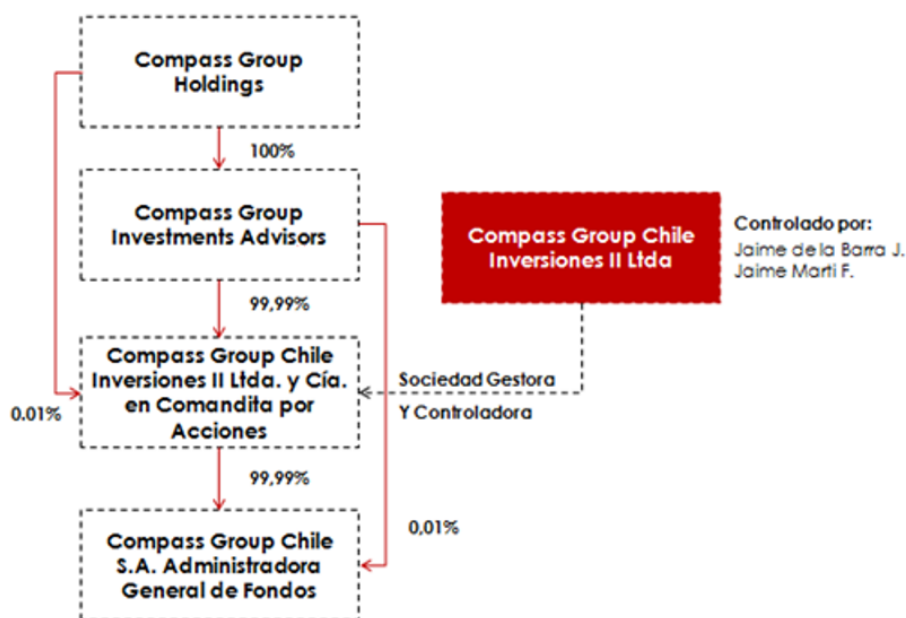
Compass Group Holdings

100%

Compass Group Investments Advisors

99,99%

Compass Group Chile Inversiones II Ltda. y Cía. en Comandita por Acciones

0.01%

99,99%

Compass Group Chile S.A. Administradora General de Fondos

0,01%

Compass Group Chile Inversiones II Ltda

Controlado por:
Jaime de la Barra J.
Jaime Martí F.

Sociedad Gestora
Y Controladora